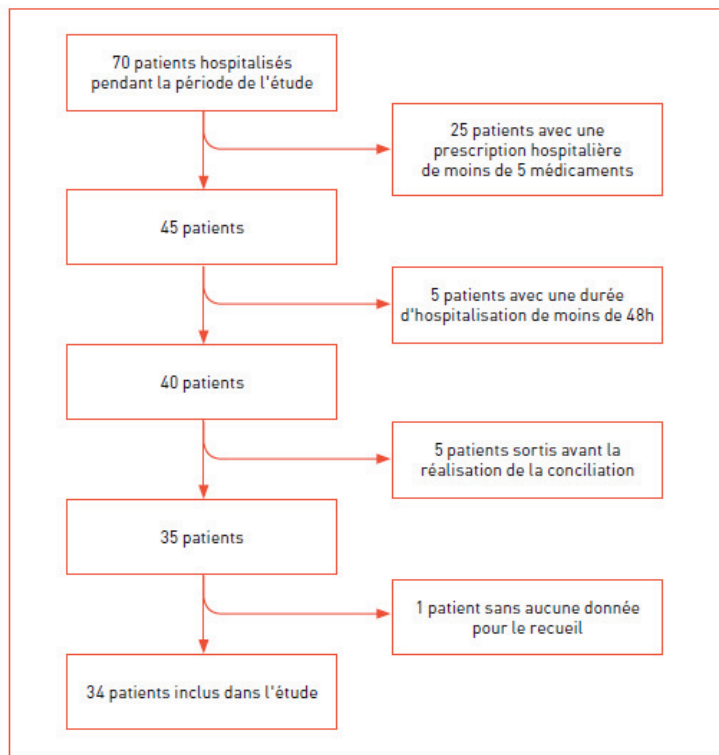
70 patients hospitalisés pendant la période de l'étude

25 patients avec une prescription hospitalière de moins de 5 médicaments

45 patients

5 patients avec une durée d'hospitalisation de moins de 48h

40 patients

5 patients sortis avant la réalisation de la conciliation

35 patients

1 patient sans aucune donnée pour le recueil

34 patients inclus dans l'étude